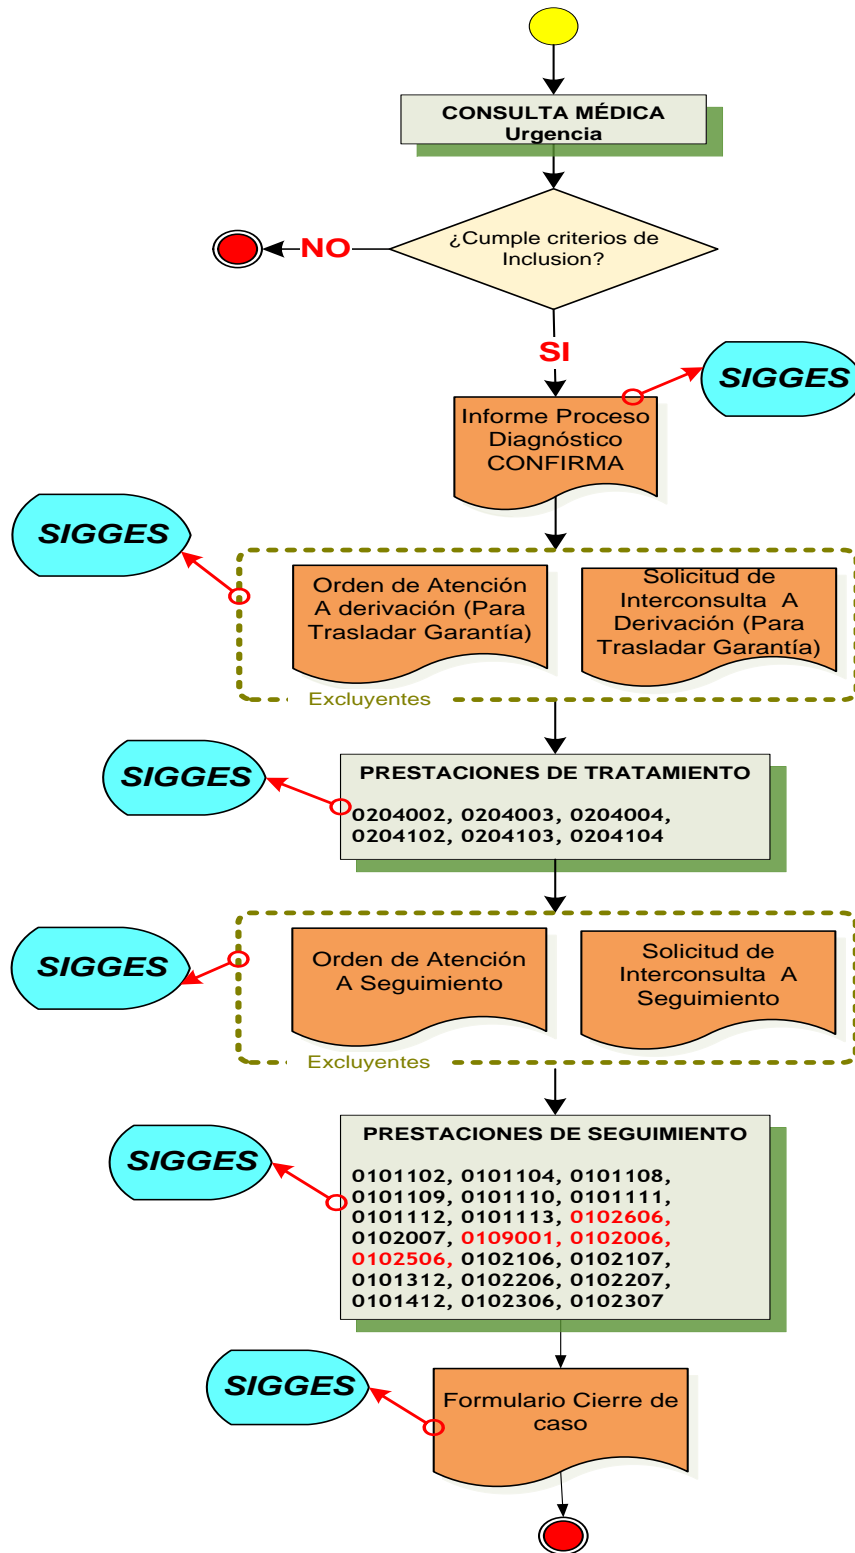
CONSULTA MÉDICA
Urgencia

NO

¿Cumple criterios de Inclusion?

SI

SIGGES

Informe Proceso Diagnóstico CONFIRMA

SIGGES

Orden de Atención A derivación (Para Trasladar Garantía)

Solicitud de Interconsulta A Derivación (Para Trasladar Garantía)

Excluyentes

SIGGES

PRESTACIONES DE TRATAMIENTO

0204002, 0204003, 0204004, 0204102, 0204103, 0204104

SIGGES

Orden de Atención A Seguimiento

Solicitud de Interconsulta A Seguimiento

Excluyentes

SIGGES

PRESTACIONES DE SEGUIMIENTO

0101102, 0101104, 0101108, 0101109, 0101110, 0101111, 0101112, 0101113, 0102606, 0102007, 0109001, 0102006, 0102506, 0102106, 0102107, 0101312, 0102206, 0102207, 0101412, 0102306, 0102307

SIGGES

Formulario Cierre de caso